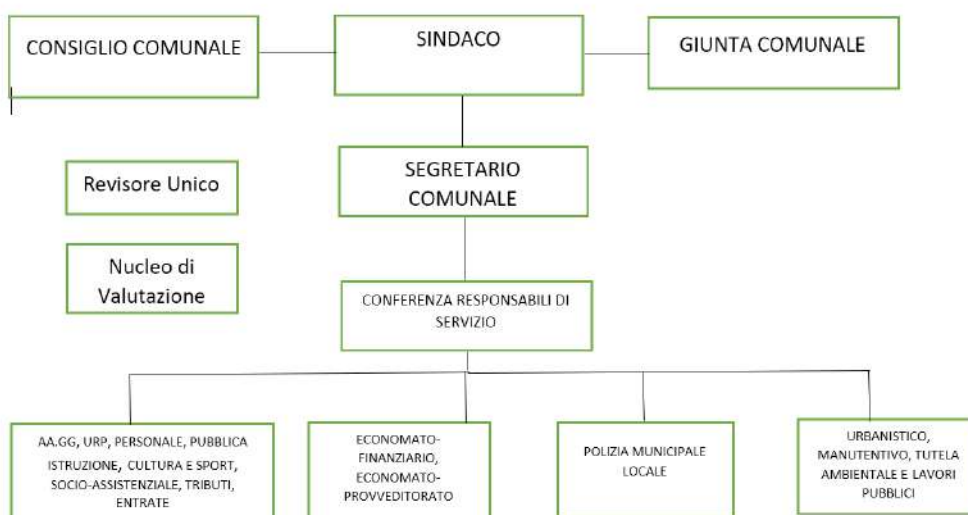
CONSIGLIO COMUNALE

SINDACO

GIUNTA COMUNALE

Revisore Unico

SEGRETARIO COMUNALE

Nucleo di Valutazione

CONFERENZA RESPONSABILI DI SERVIZIO

AA.GG, URP, PERSONALE, PUBBLICA ISTRUZIONE, CULTURA E SPORT, SOCIO-ASSISTENZIALE, TRIBUTI, ENTRATE

ECONOMATO-FINANZIARIO, ECONOMATO-PROVVEDITORATO

POLIZIA MUNICIPALE LOCALE

URBANISTICO, MANUTENTIVO, TUTELA AMBIENTALE E LAVORI PUBBLICI